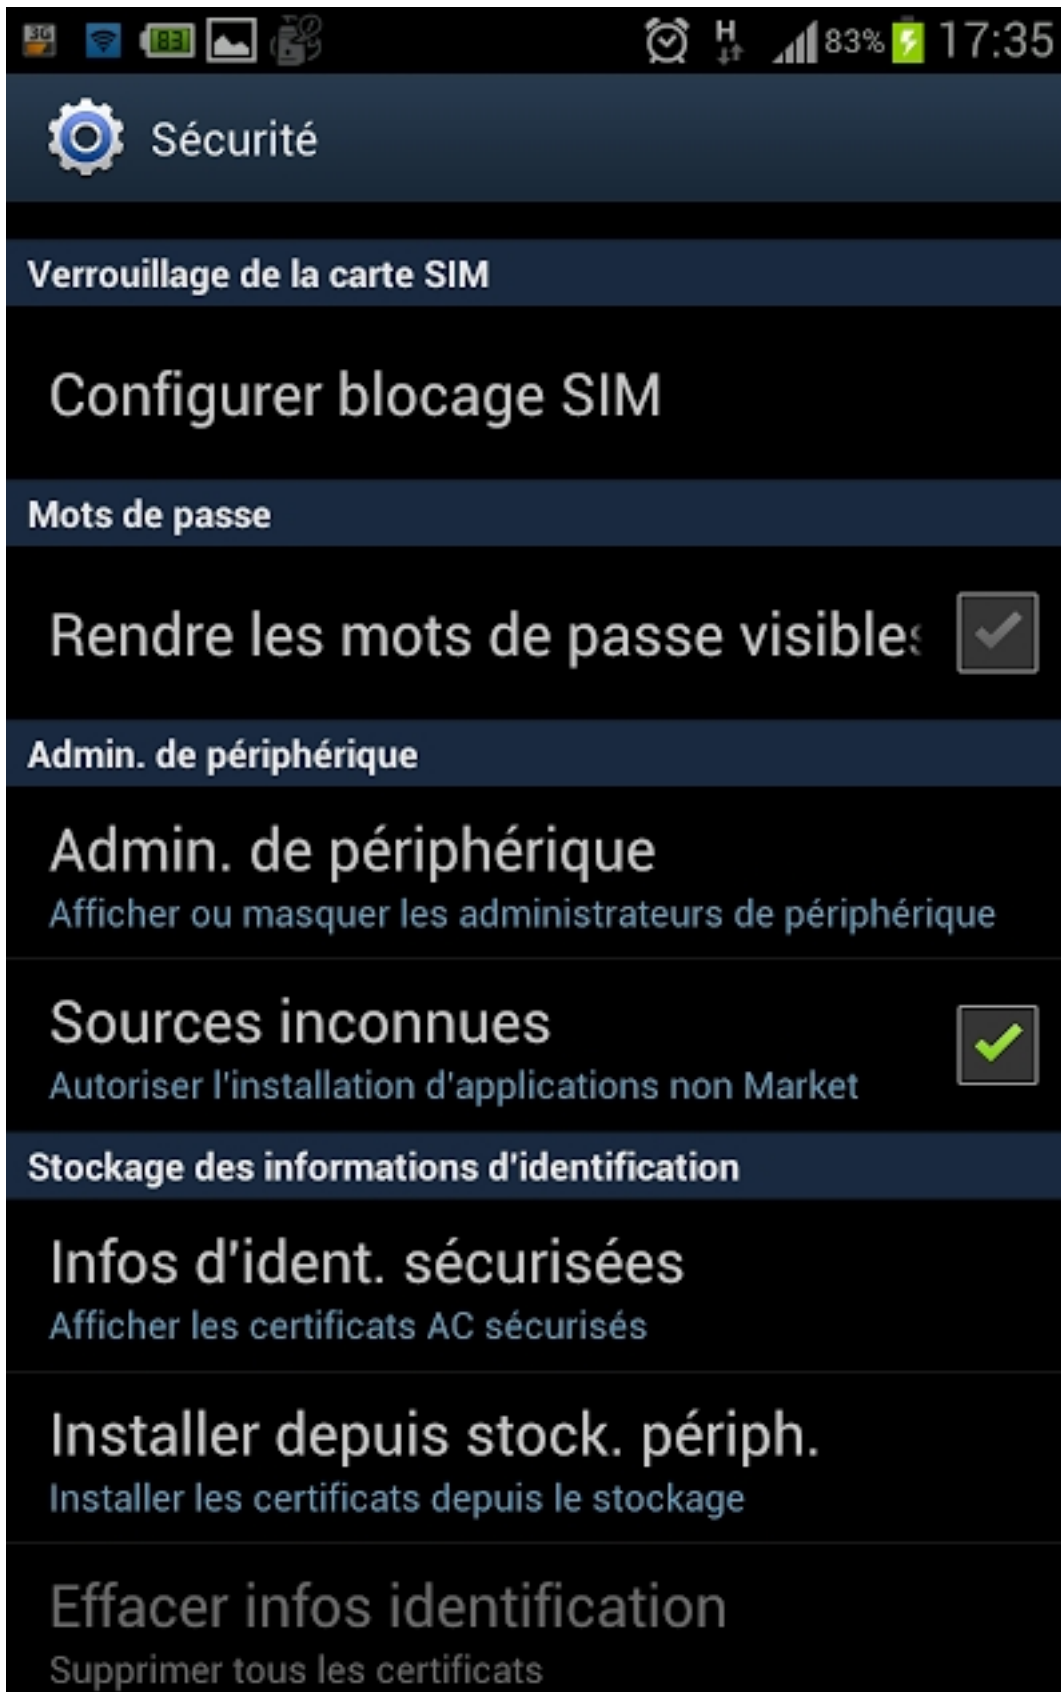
3G 83 H 83% 17:35

Sécurité

Verrouillage de la carte SIM

Configurer blocage SIM

Mots de passe

Rendre les mots de passe visible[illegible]

Admin. de périphérique

Admin. de périphérique
Afficher ou masquer les administrateurs de périphérique

Sources inconnues
Autoriser l'installation d'applications non Market

Stockage des informations d'identification

Infos d'ident. sécurisées
Afficher les certificats AC sécurisés

Installer depuis stock. périph.
Installer les certificats depuis le stockage

Effacer infos identification
Supprimer tous les certificats